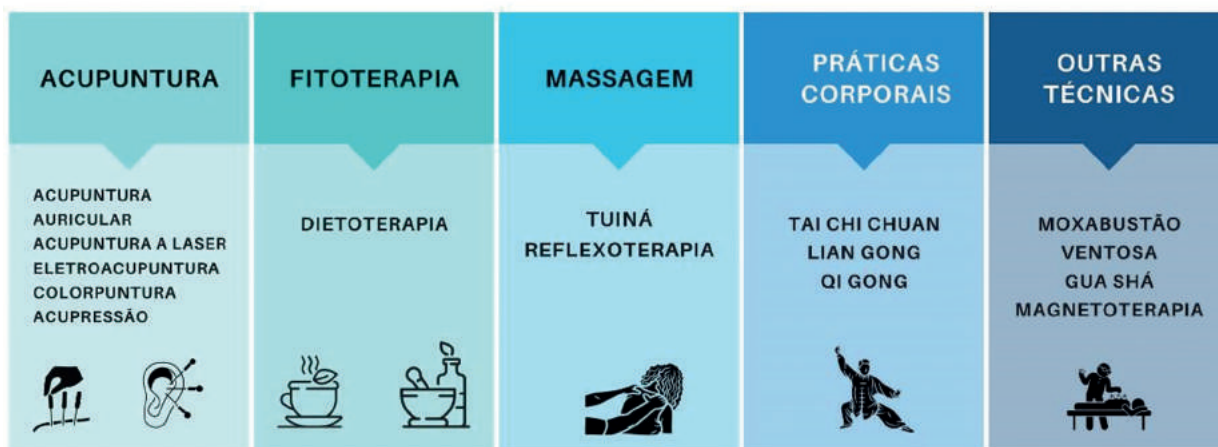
ACUPUNTURA

ACUPUNTURA AURICULAR
ACUPUNTURA A LASER
ELETROACUPUNTURA
COLORPUNTURA
ACUPRESSÃO

FITOTERAPIA

DIETOTERAPIA

MASSAGEM

TUINÁ
REFLEXOTERAPIA

PRÁTICAS CORPORAIS

TAI CHI CHUAN
LIAN GONG
QI GONG

OUTRAS TÉCNICAS

MOXABUSTÃO
VENTOSA
GUA SHÁ
MAGNETOTERAPIA